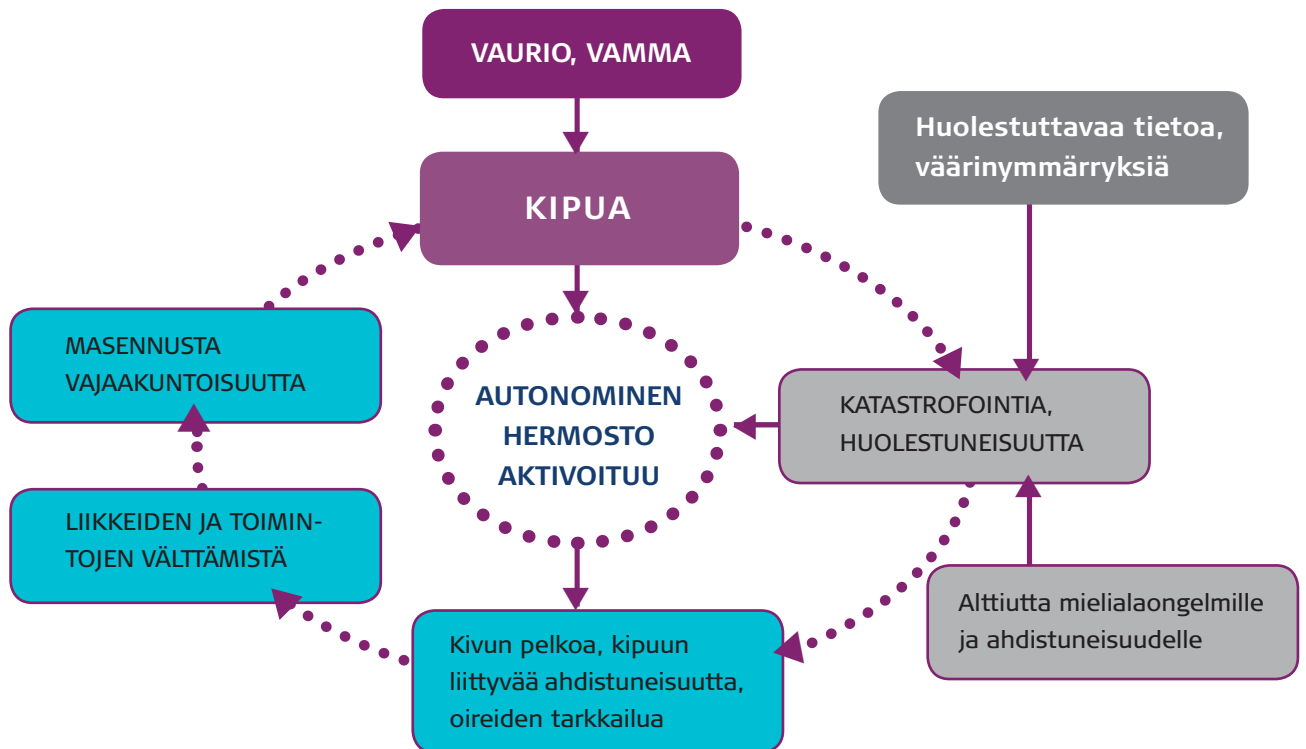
VAURIO, VAMMA

Huolestuttavaa tietoa, väärinymmärryksiä

KIPUA

MASENNUSTA VAJAAKUNTOISUUTTA

AUTONOMINEN HERMOSTO AKTIVOITUU

KATASTROFOINTIA, HUOLESTUNEISUUTTA

LIIKKEIDEN JA TOIMINTOJEN VÄLTTÄMISTÄ

Alttiutta mielialaongelmille ja ahdistuneisuudelle

Kivun pelkoa, kipuun liittyvää ahdistuneisuutta, oireiden tarkkailua